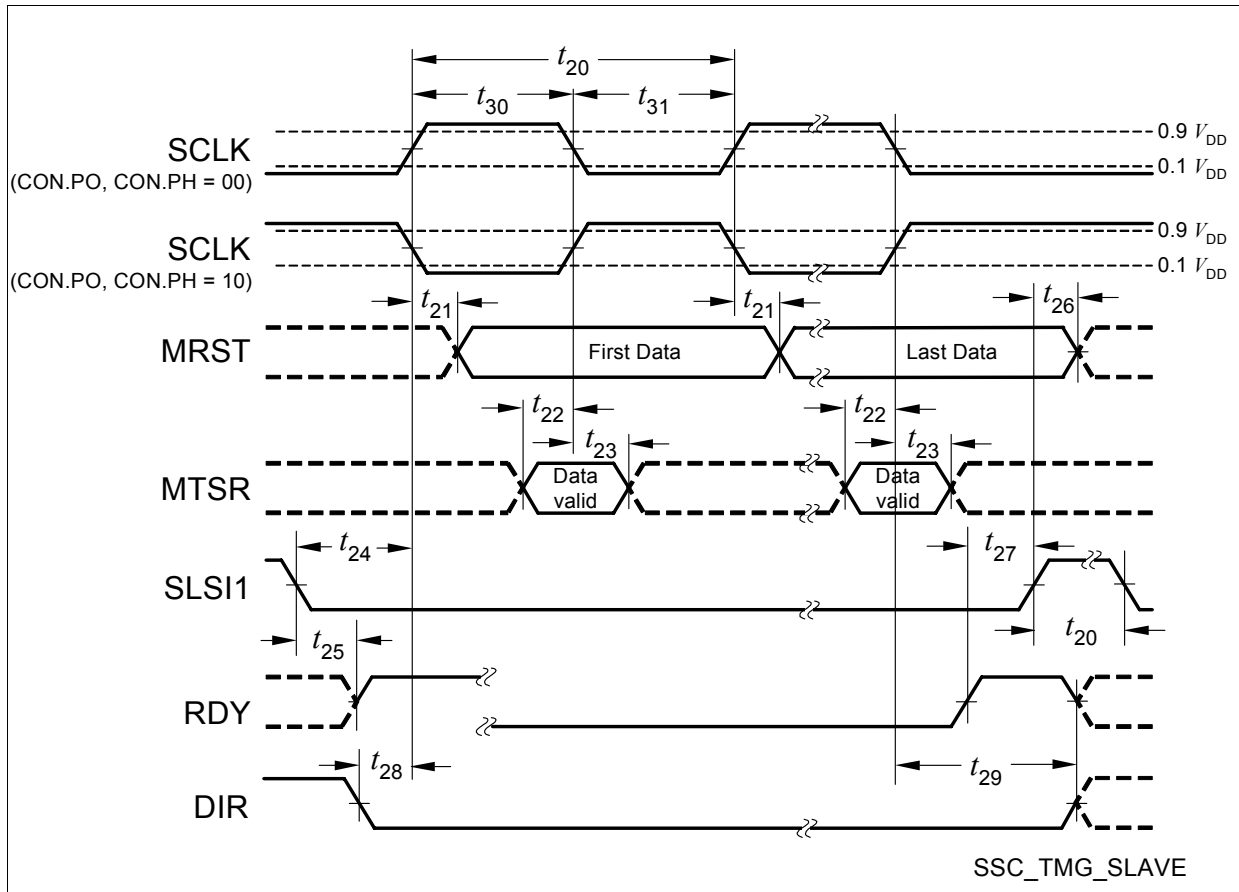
$t_{20}$
$t_{30}$ $t_{31}$
SCLK
(CON.PO, CON.PH = 00)
0.9 $V_{DD}$
0.1 $V_{DD}$
SCLK
(CON.PO, CON.PH = 10)
0.9 $V_{DD}$
0.1 $V_{DD}$
$t_{21}$ $t_{21}$ $t_{26}$
MRST
First Data
Last Data
$t_{22}$ $t_{22}$
$t_{23}$ $t_{23}$
MTSR
Data valid
Data valid
$t_{24}$ $t_{27}$
SLSI1
$t_{25}$ $t_{20}$
RDY
$t_{28}$ $t_{29}$
DIR
SSC_TMG_SLAVE